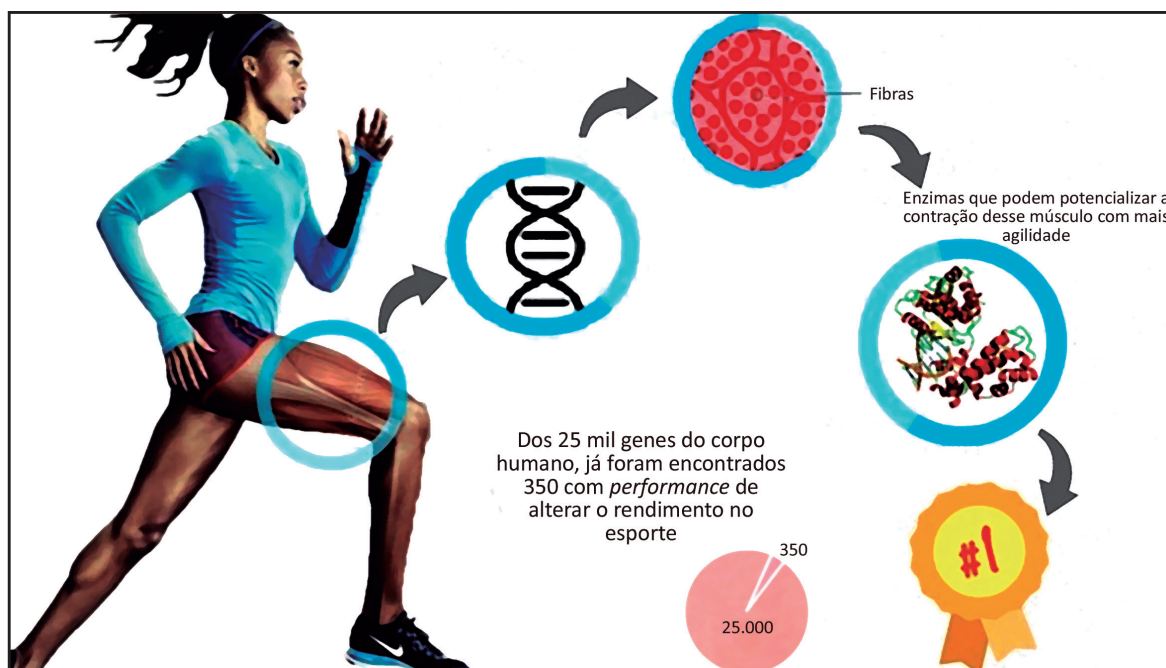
Fibras

Enzimas que podem potencializar a contração desse músculo com mais agilidade

Dos 25 mil genes do corpo humano, já foram encontrados 350 com *performance* de alterar o rendimento no esporte

350

25.000

#1